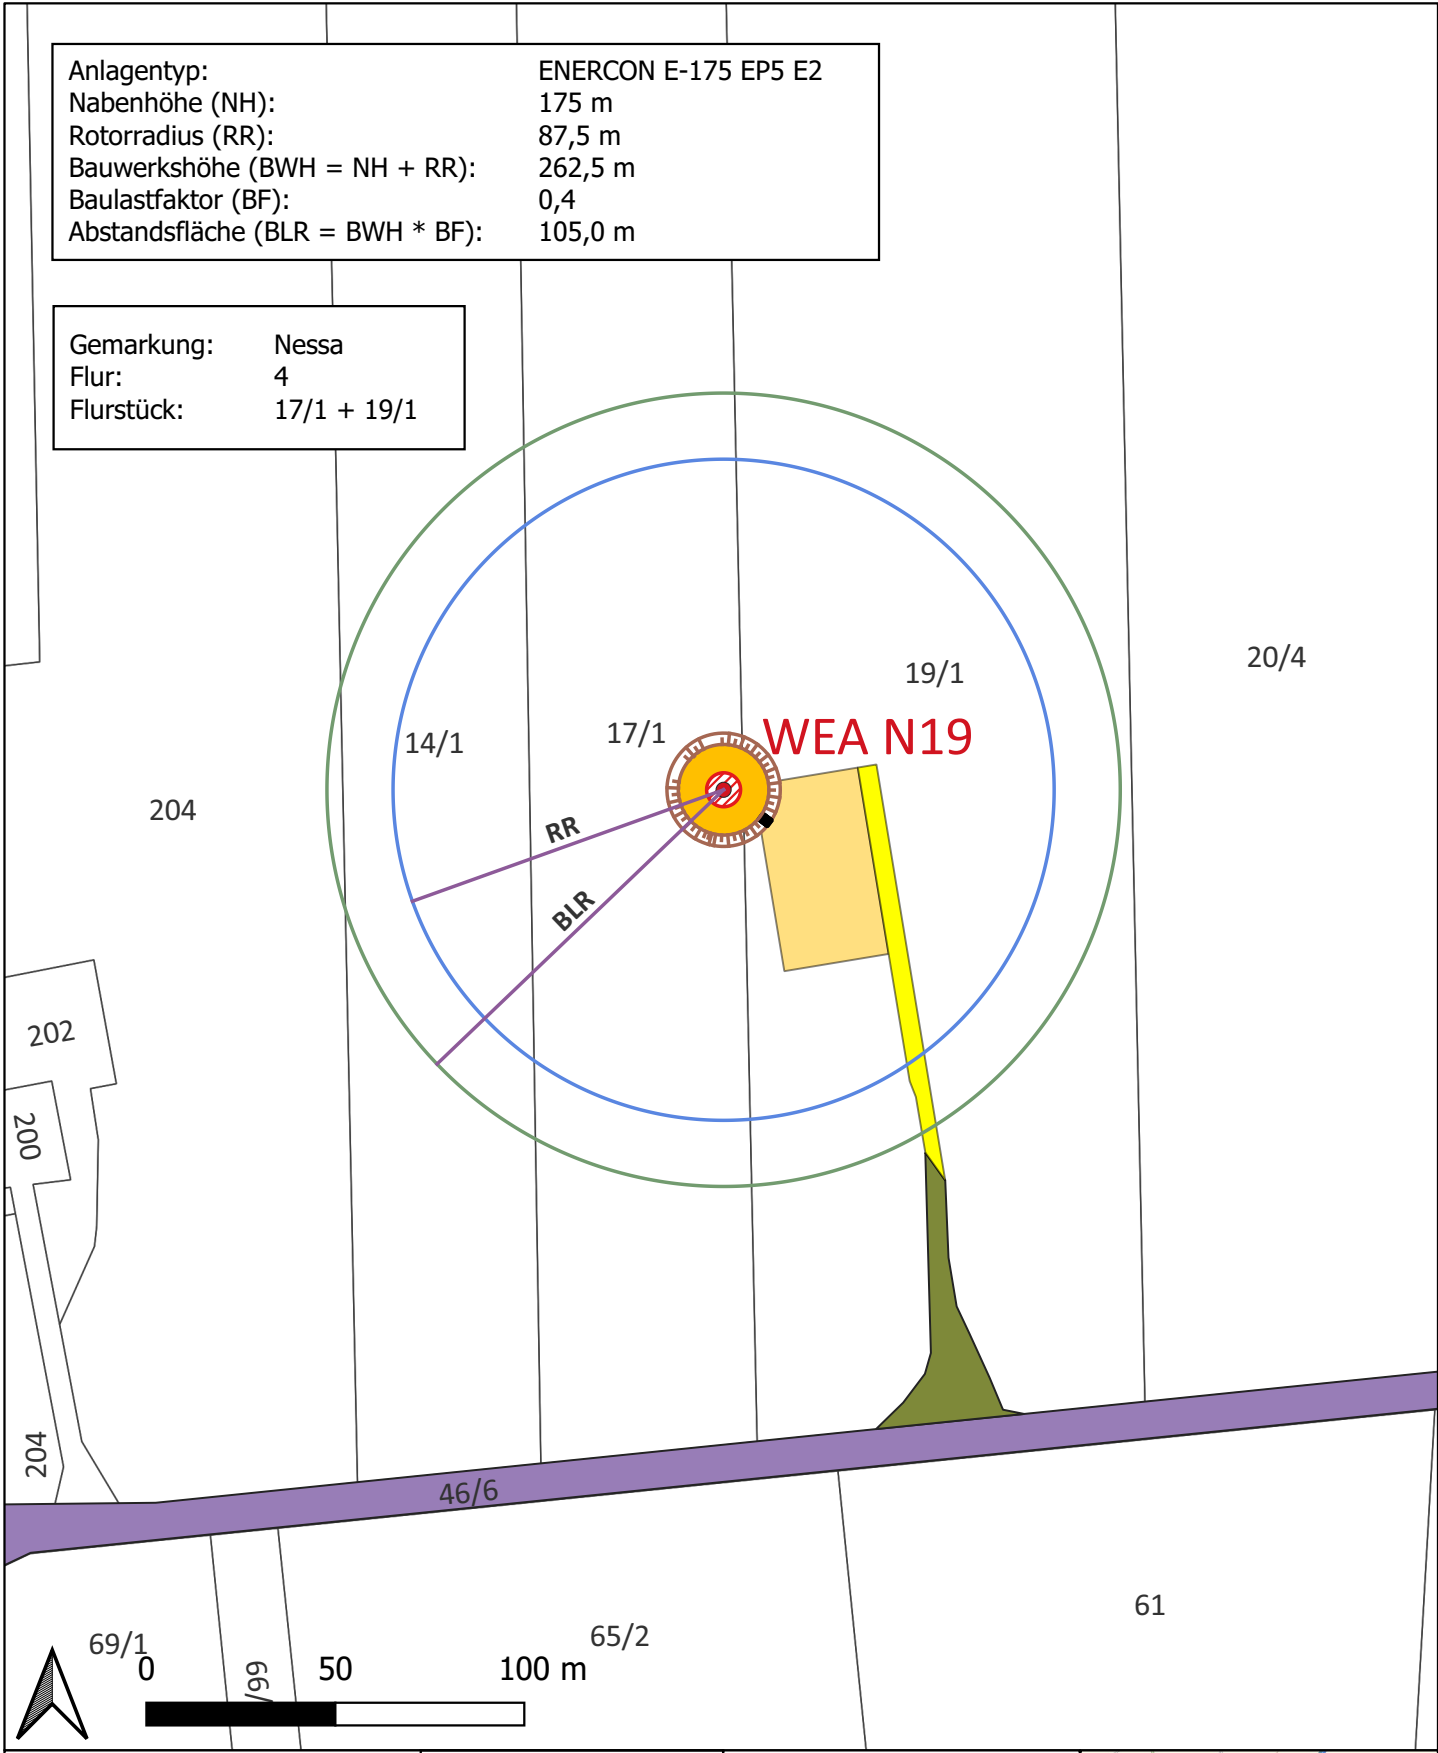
| Anlagentyp: | ENERCON E-175 EP5 E2 |
|---|---|
| Nabenhöhe (NH): | 175 m |
| Rotorradius (RR): | 87,5 m |
| Bauwerkshöhe (BWH = NH + RR): | 262,5 m |
| Baulastfaktor (BF): | 0,4 |
| Abstandsfläche (BLR = BWH * BF): | 105,0 m |

| Gemarkung: | Nessa |
|---|---|
| Flur: | 4 |
| Flurstück: | 17/1 + 19/1 |

19/1

20/4

14/1

17/1

WEA N19

204

RR

BLR

202

200

204

46/6

61

69/1

65/2

66/

0

50

100 m